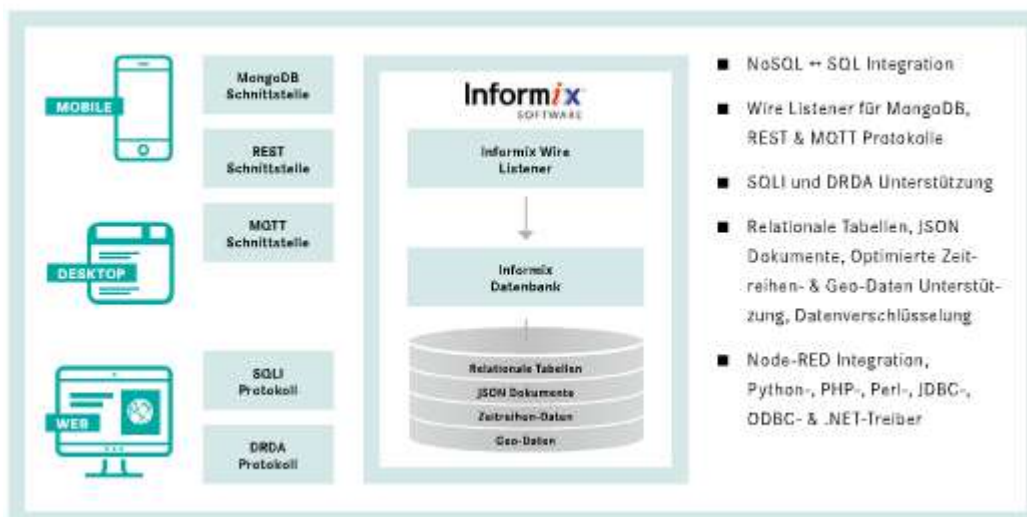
MOBILE

DESKTOP

WEB

MongoDB Schnittstelle

REST Schnittstelle

MQTT Schnittstelle

SQLI Protokoll

DRDA Protokoll

Informix SOFTWARE

Informix Wire Listener

Informix Datenbank

Relationale Tabellen

JSON Dokumente

Zeitreihen-Daten

Geo-Daten

■ NoSQL ↔ SQL Integration

■ Wire Listener für MongoDB, REST & MQTT Protokolle

■ SQLI und DRDA Unterstützung

■ Relationale Tabellen, JSON Dokumente, Optimierte Zeitreihen- & Geo-Daten Unterstützung, Datenverschlüsselung

■ Node-RED Integration, Python-, PHP-, Perl-, JDBC-, ODBC- & .NET-Treiber